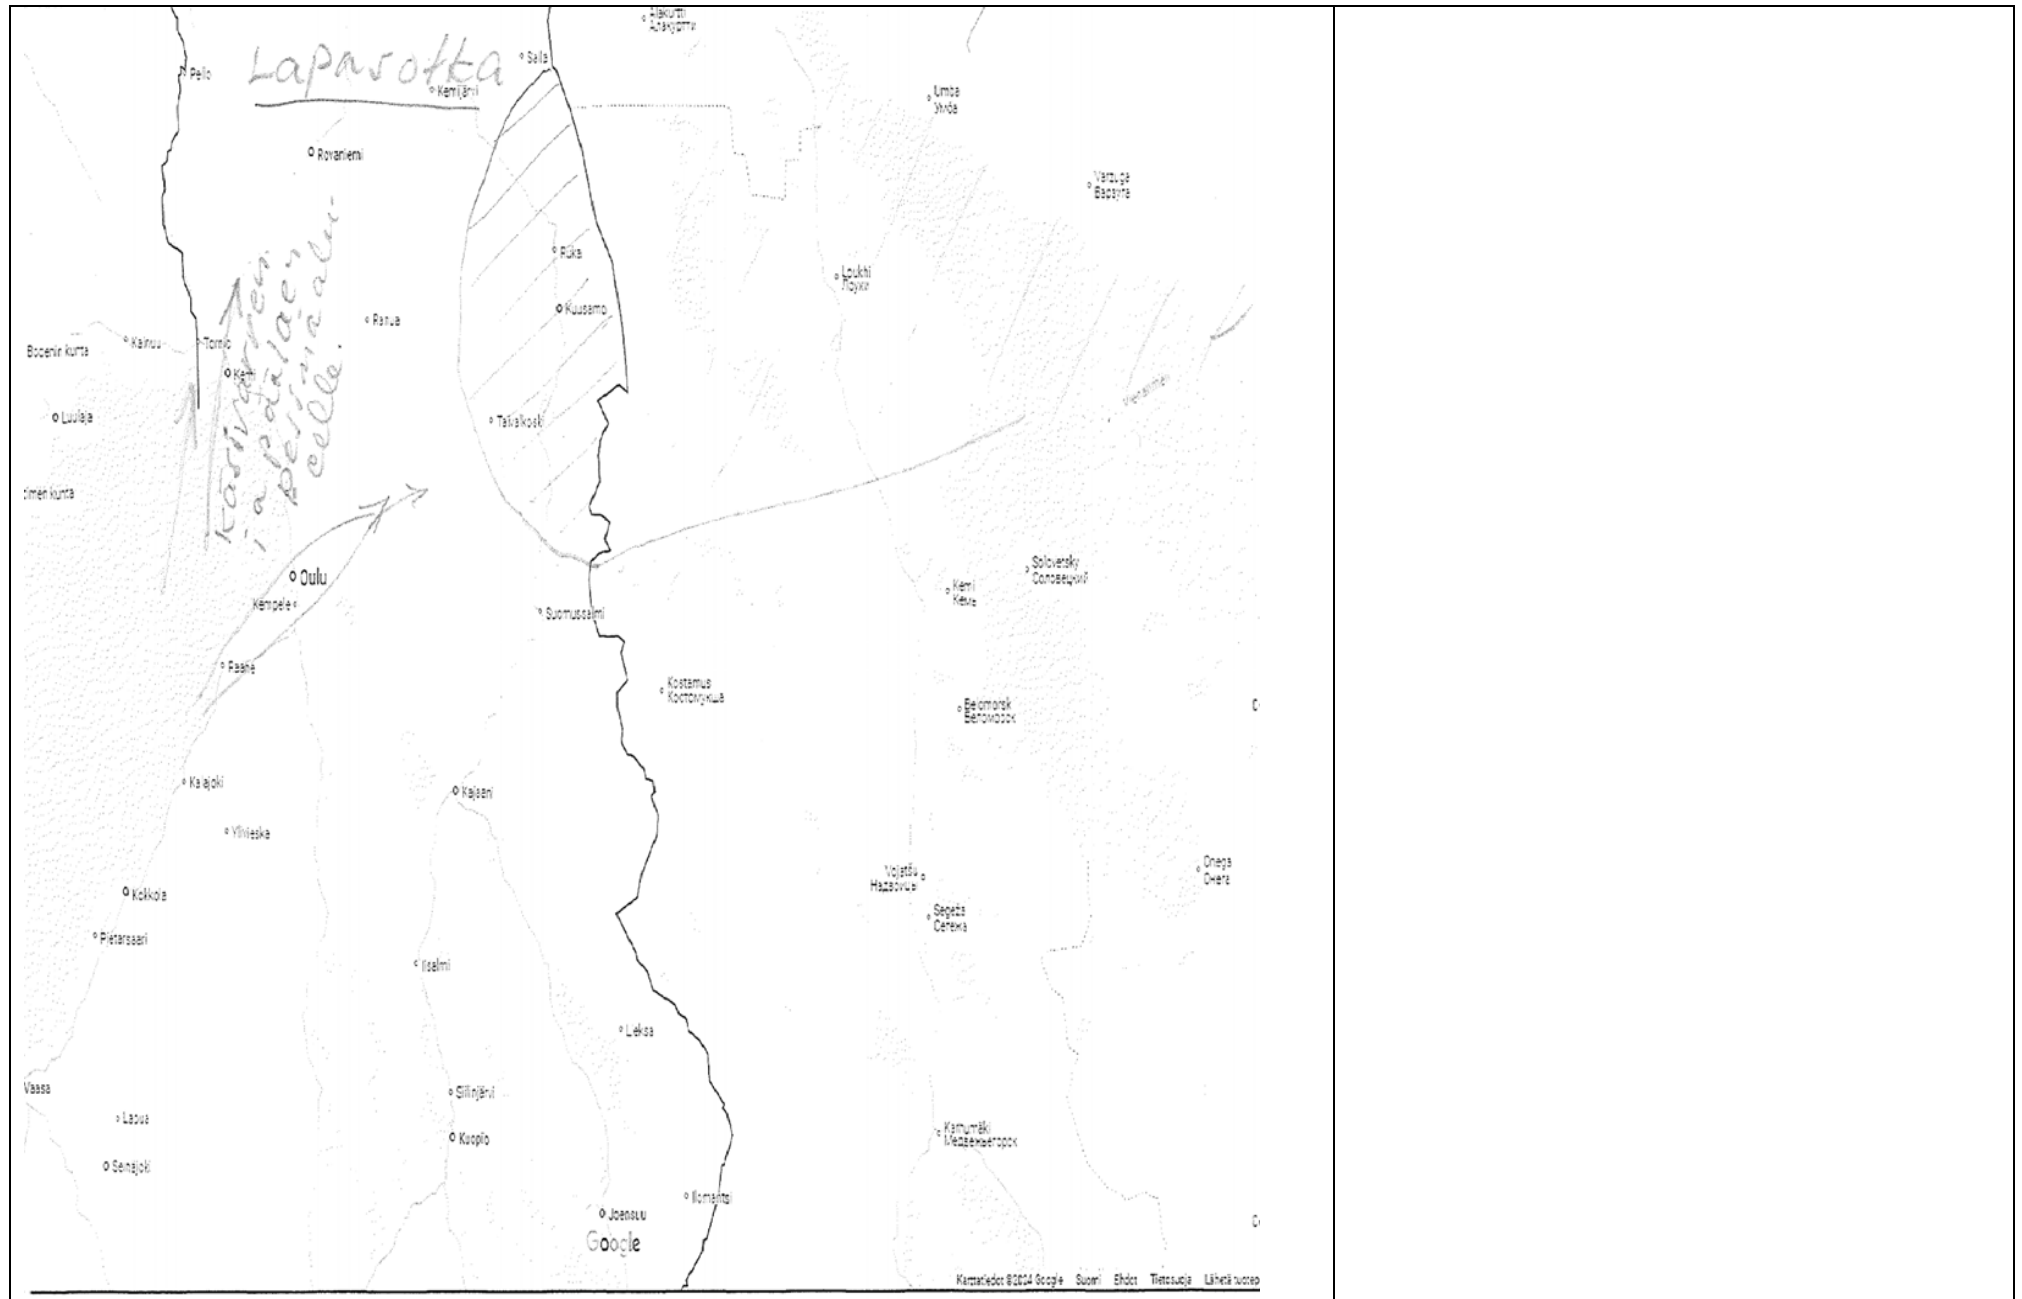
Alakurtti
Алакуртти

Lapsotka

Pello

Salla

Kemijärvi

Umba
Умба

Rovaniemi

Varzuga
Варзуга

Käsivarren ja Pohjois-Pohjanmaa pesäkkeelle.

Ruka

Loukhi
Лоухи

Kuusamo

Ranua

Bottenviken kurtta

Kalix

Tornio

Kemi

Luulaja

Taivalkoski

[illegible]

...men kurtta

Oulu

Solovetsky
Соловецкий

Kemi
Кемь

Kempele

Suomussalmi

Raahe

Kostamus
Костомукша

Belomorsk
Беломорск

Kalajoki

Kajaani

Ylivieska

Voijatsu
Надвоицы

Onega
Онега

Kokkola

Segezha
Сегежа

Pietarsaari

Iisalmi

Lieksa

Vaasa

Siilinjärvi

Lapua

Karhumäki
Медвежьегорск

Kuopio

Seinäjoki

Ilomantsi

Joensuu

Google

Karttatiedot ©2024 Google Suomi Ehdot Tietosuoja Lähetä tuotep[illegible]